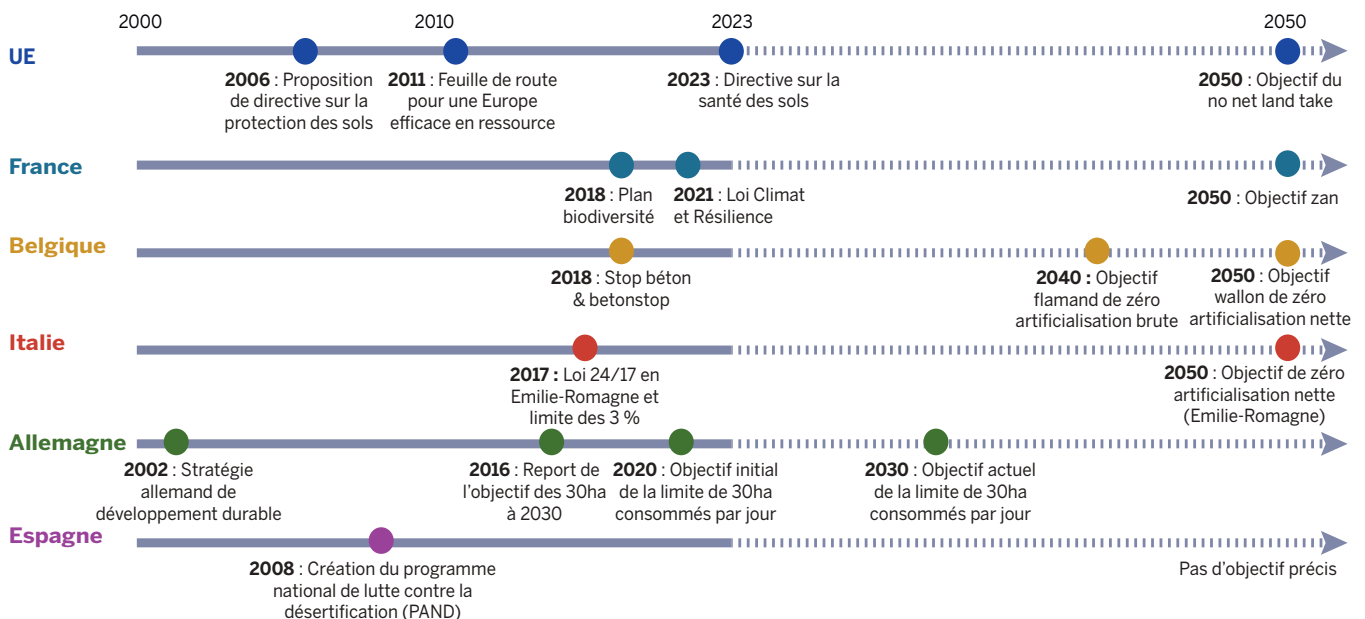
2000
2010
2023
2050

UE

**2006** : Proposition de directive sur la protection des sols

**2011** : Feuille de route pour une Europe efficace en ressource

**2023** : Directive sur la santé des sols

**2050** : Objectif du no net land take

France

**2018** : Plan biodiversité

**2021** : Loi Climat et Résilience

**2050** : Objectif zan

Belgique

**2018** : Stop béton & betonstop

**2040 :** Objectif flamand de zéro artificialisation brute

**2050** : Objectif wallon de zéro artificialisation nette

Italie

**2017 :** Loi 24/17 en Emilie-Romagne et limite des 3 %

**2050** : Objectif de zéro artificialisation nette (Emilie-Romagne)

Allemagne

**2002** : Stratégie allemand de développement durable

**2016** : Report de l'objectif des 30ha à 2030

**2020** : Objectif initial de la limite de 30ha consommés par jour

**2030** : Objectif actuel de la limite de 30ha consommés par jour

Espagne

**2008** : Création du programme national de lutte contre la désertification (PAND)

Pas d'objectif précis